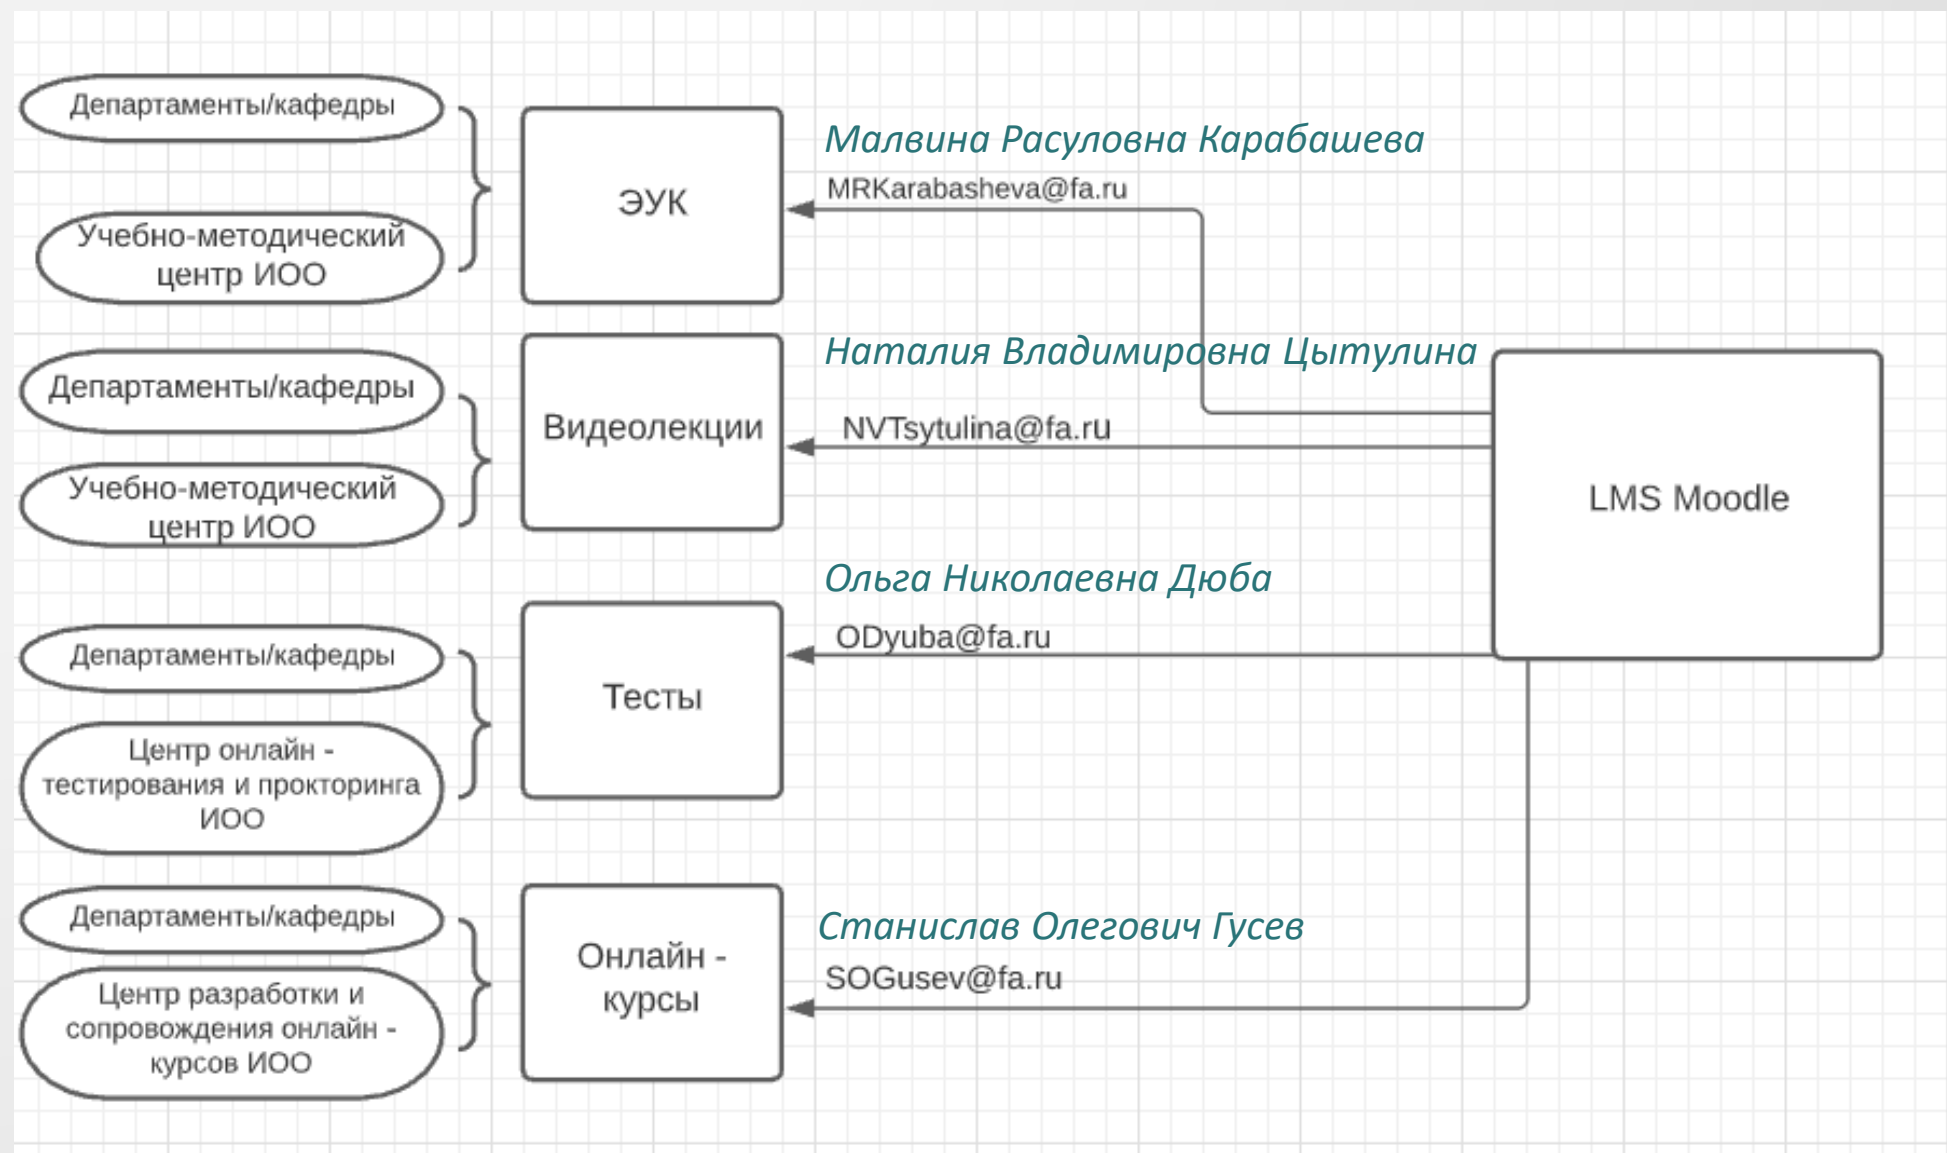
Департаменты/кафедры

Учебно-методический центр ИОО

ЭУК

Малвина Расуловна Карабашева

MRKarabasheva@fa.ru

Департаменты/кафедры

Учебно-методический центр ИОО

Видеолекции

Наталия Владимировна Цытулина

NVTsytulina@fa.ru

LMS Moodle

Ольга Николаевна Дюба

ODyuba@fa.ru

Департаменты/кафедры

Центр онлайн - тестирования и прокторинга ИОО

Тесты

Департаменты/кафедры

Центр разработки и сопровождения онлайн - курсов ИОО

Онлайн - курсы

Станислав Олегович Гусев

SOGusev@fa.ru